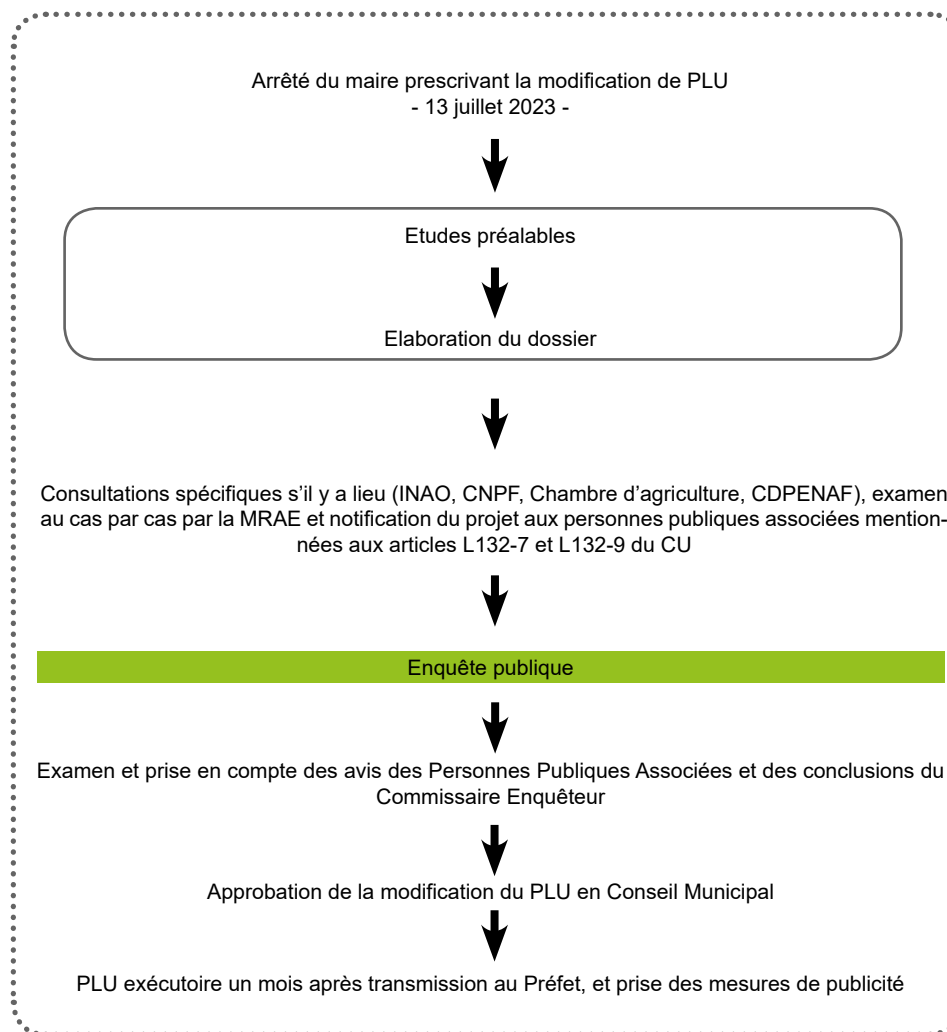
Arrêté du maire prescrivant la modification de PLU
- 13 juillet 2023 -

Etudes préalables

Elaboration du dossier

Consultations spécifiques s’il y a lieu (INAO, CNPF, Chambre d’agriculture, CDPENAF), examen au cas par cas par la MRAE et notification du projet aux personnes publiques associées mentionnées aux articles L132-7 et L132-9 du CU

Enquête publique

Examen et prise en compte des avis des Personnes Publiques Associées et des conclusions du Commissaire Enquêteur

Approbation de la modification du PLU en Conseil Municipal

PLU exécutoire un mois après transmission au Préfet, et prise des mesures de publicité